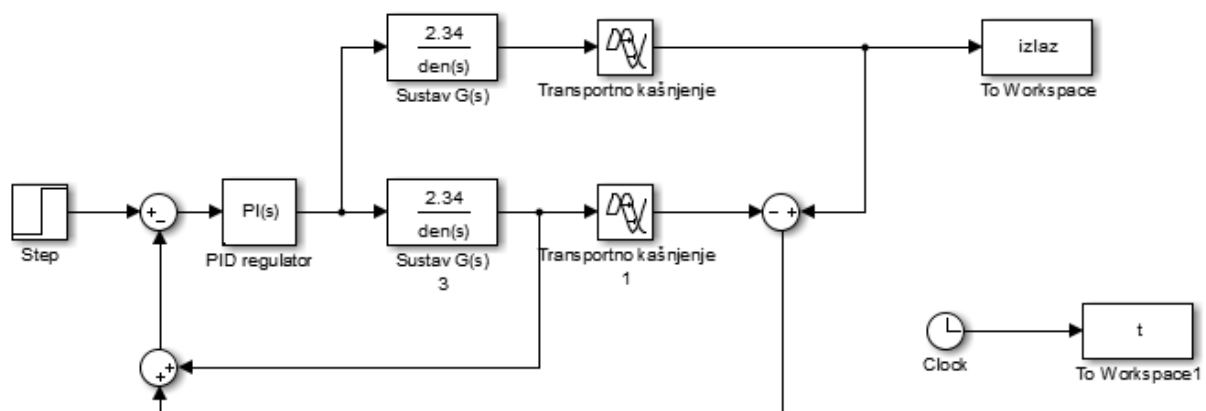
$\frac{2.34}{den(s)}$

Sustav G(s)

Transportno kašnjenje

izlaz

To Workspace

Step

+
-

PI(s)

PID regulator

$\frac{2.34}{den(s)}$

Sustav G(s) 3

Transportno kašnjenje 1

- +

+
+

Clock

t

To Workspace1